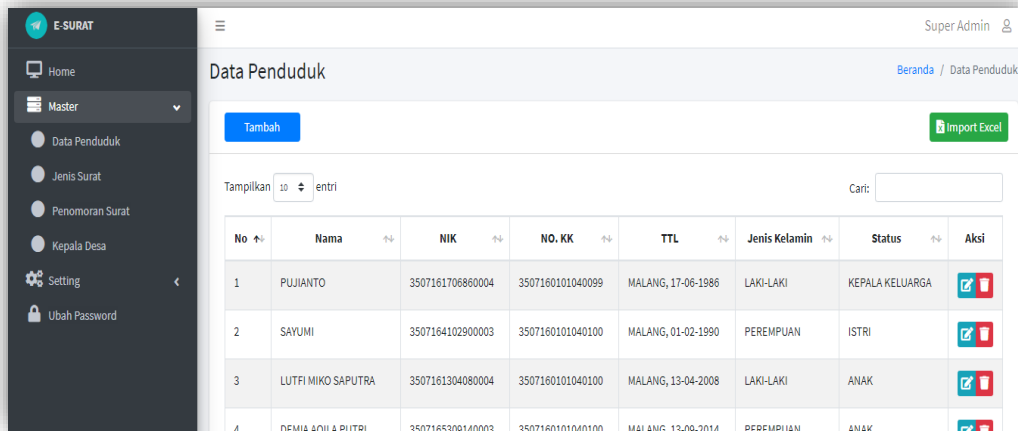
E-SURAT

Home
Master
Data Penduduk
Jenis Surat
Penomoran Surat
Kepala Desa
Setting
Ubah Password

≡ Super Admin

Data Penduduk

Beranda / Data Penduduk

Tambah

Import Excel

Tampilkan 10 entri

Cari:

| No | Nama | NIK | NO. KK | TTL | Jenis Kelamin | Status | Aksi |
|---|---|---|---|---|---|---|---|
| 1 | PUJIANTO | 3507161706860004 | 3507160101040099 | MALANG, 17-06-1986 | LAKI-LAKI | KEPALA KELUARGA | |
| 2 | SAYUMI | 3507164102900003 | 3507160101040100 | MALANG, 01-02-1990 | PEREMPUAN | ISTRI | |
| 3 | LUTFI MIKO SAPUTRA | 3507161304080004 | 3507160101040100 | MALANG, 13-04-2008 | LAKI-LAKI | ANAK | |
| 4 | DEMIA AQILA PUTRI | 3507165309140003 | 3507160101040100 | MALANG, 13-09-2014 | PEREMPUAN | ANAK | |